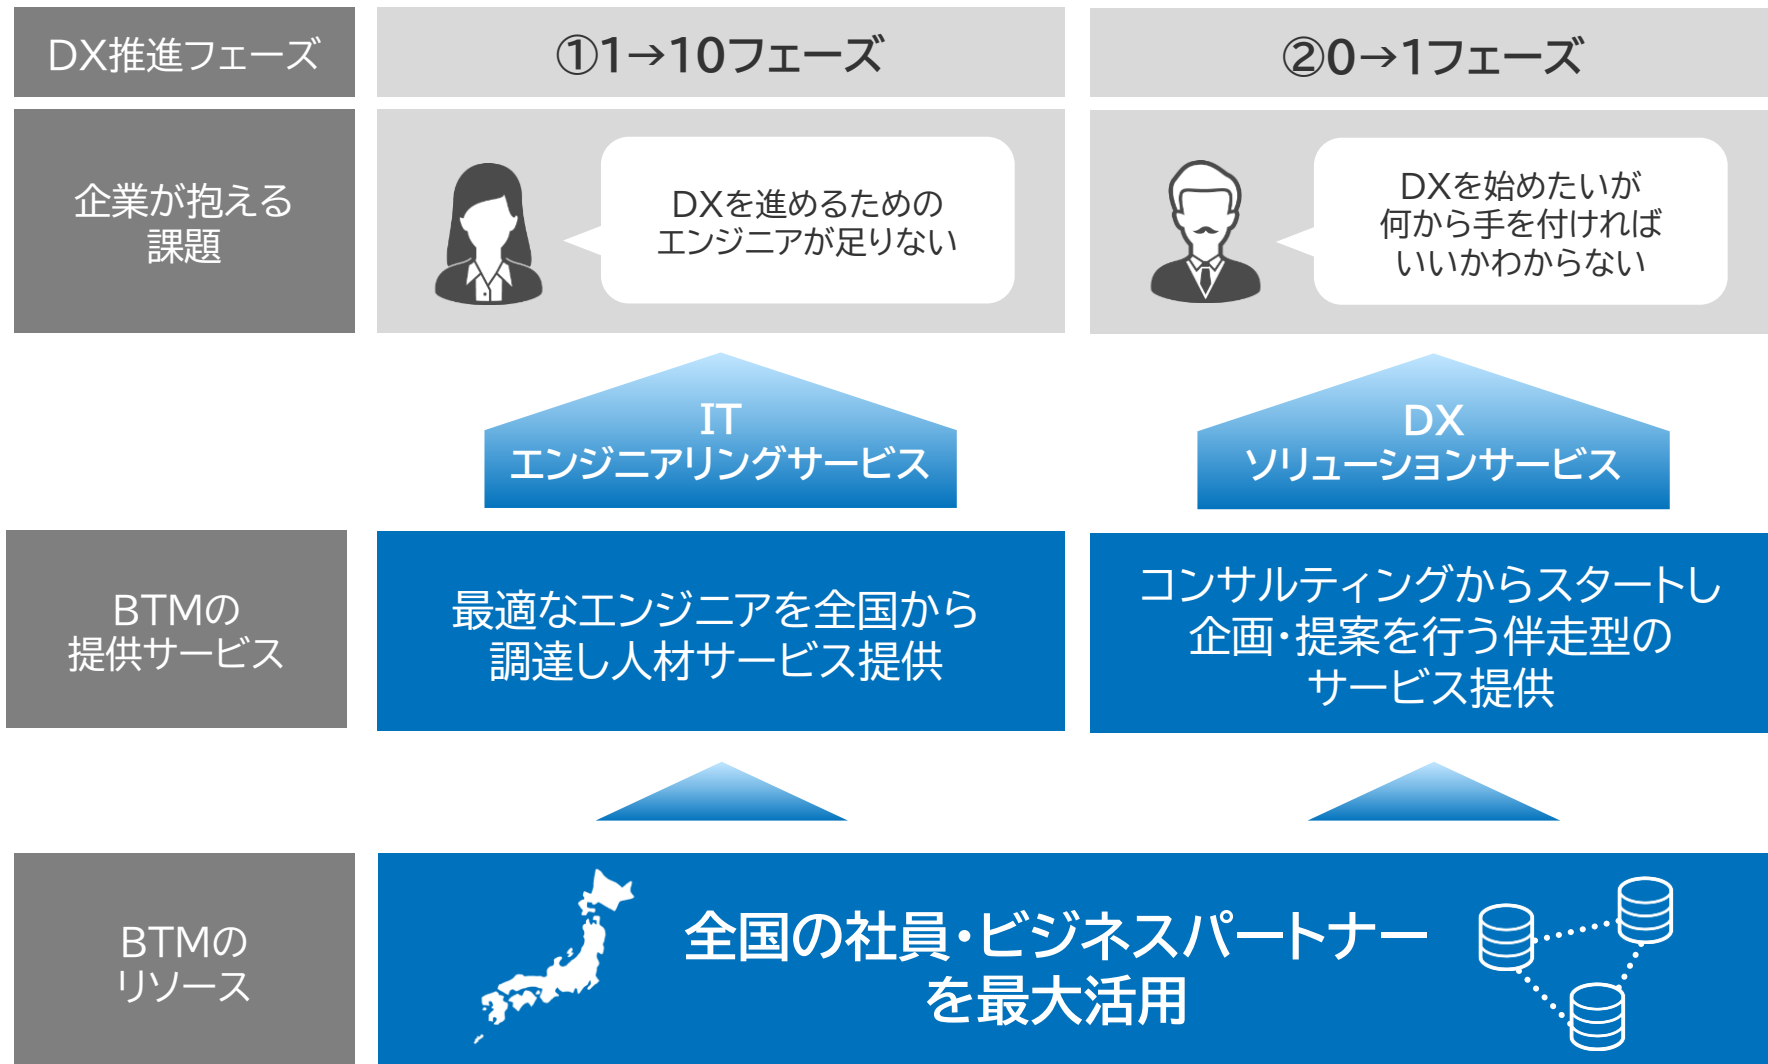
DX推進フェーズ

①1→10フェーズ

②0→1フェーズ

企業が抱える課題

DXを進めるための
エンジニアが足りない

DXを始めたいが
何から手を付ければ
いいかわからない

IT
エンジニアリングサービス

DX
ソリューションサービス

BTMの
提供サービス

最適なエンジニアを全国から
調達し人材サービス提供

コンサルティングからスタートし
企画･提案を行う伴走型の
サービス提供

BTMの
リソース

全国の社員･ビジネスパートナー
を最大活用